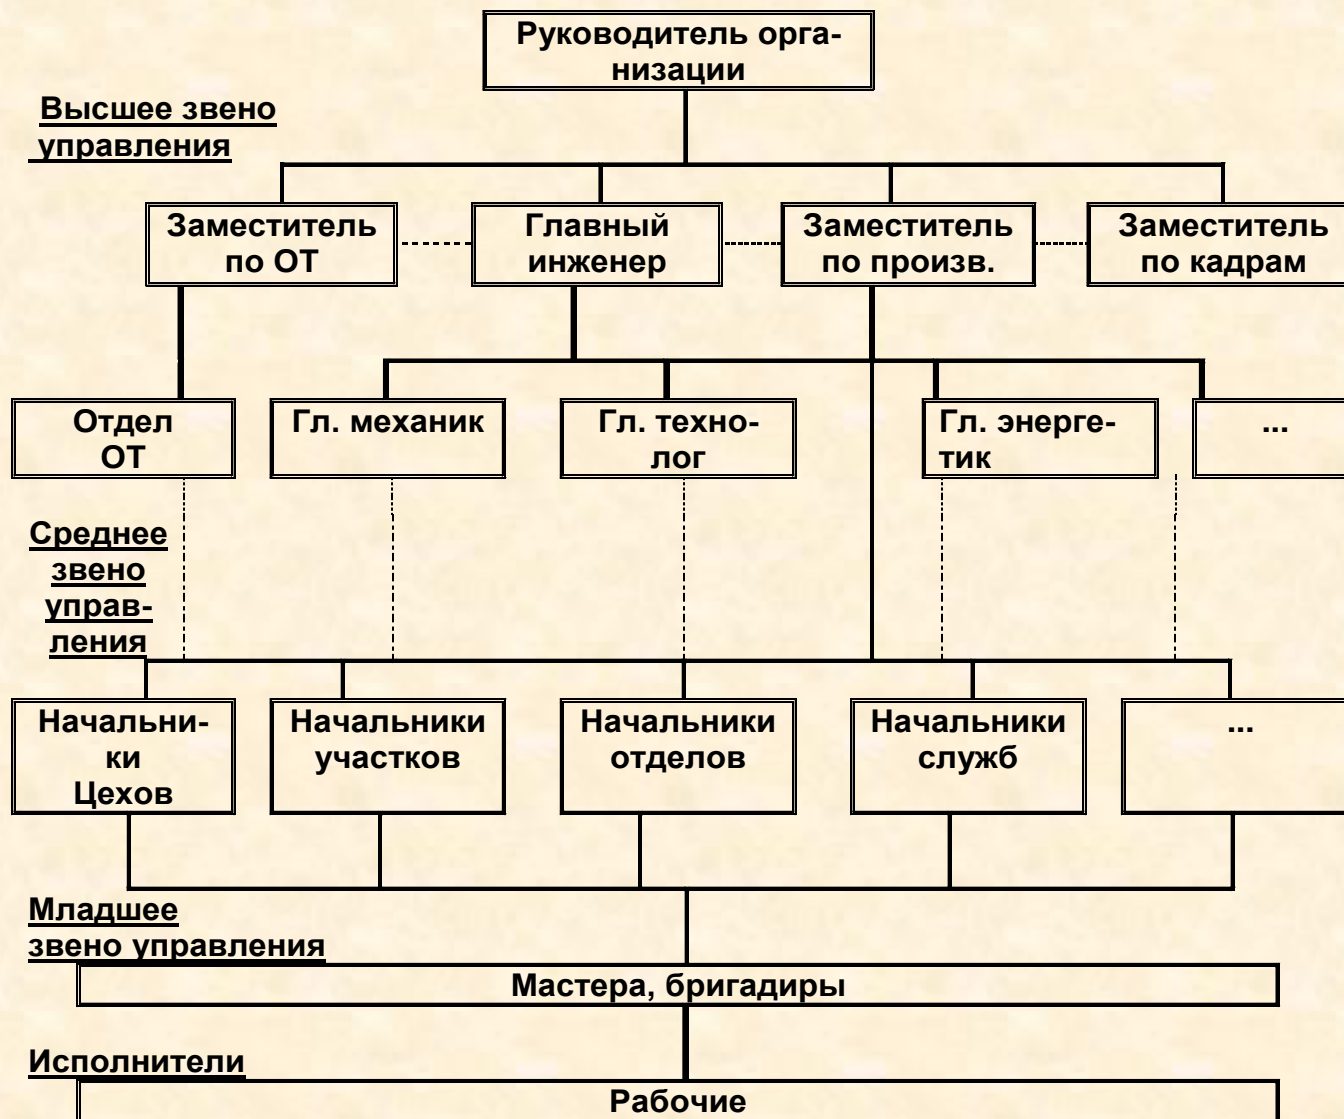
Руководитель организации

Высшее звено управления

Заместитель по ОТ

Главный инженер

Заместитель по произв.

Заместитель по кадрам

Отдел ОТ

Гл. механик

Гл. технолог

Гл. энергетик

...

Среднее звено управления

Начальники Цехов

Начальники участков

Начальники отделов

Начальники служб

...

Младшее звено управления

Мастера, бригадиры

Исполнители

Рабочие